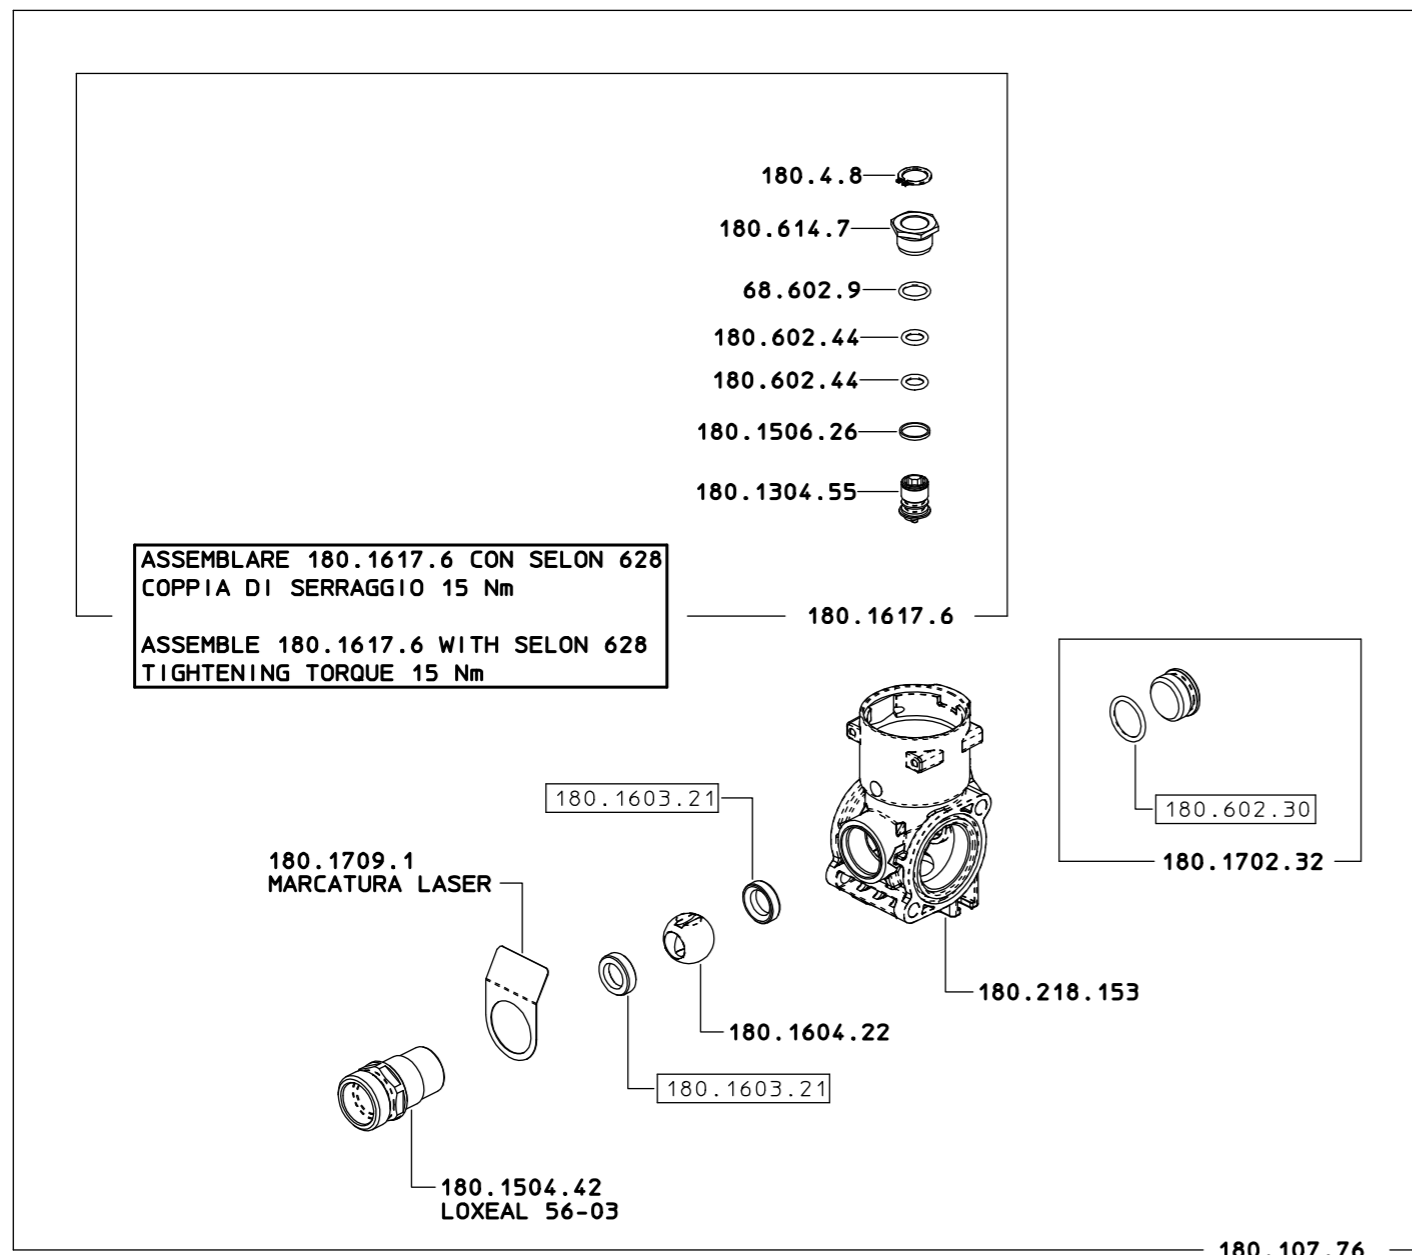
180.4.8
180.614.7
68.602.9
180.602.44
180.602.44
180.1506.26
180.1304.55

ASSEMBLARE 180.1617.6 CON SELON 628
COPPIA DI SERRAGGIO 15 Nm

ASSEMBLE 180.1617.6 WITH SELON 628
TIGHTENING TORQUE 15 Nm

180.1617.6

180.602.30
180.1702.32

180.1603.21

180.1709.1
MARCATURA LASER

180.218.153

180.1604.22

180.1603.21

180.1504.42
LOXEAL 56-03

180.107.76